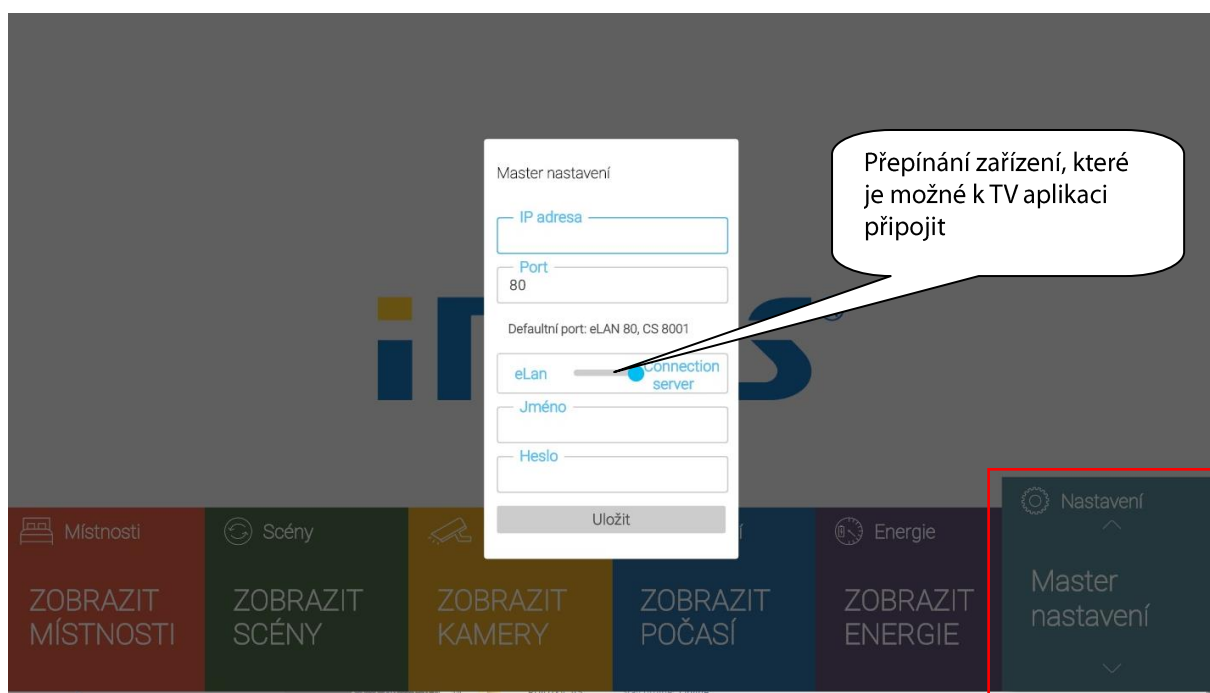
Master nastavení

IP adresa

Port
80

Defaultní port: eLAN 80, CS 8001

eLan Connection server

Jméno

Heslo

Uložit

Přepínání zařízení, které je možné k TV aplikaci připojit

Místnosti
ZOBRAZIT MÍSTNOSTI

Scény
ZOBRAZIT SCÉNY

ZOBRAZIT KAMERY

ZOBRAZIT POČASÍ

Energie
ZOBRAZIT ENERGIE

Nastavení
Master nastavení